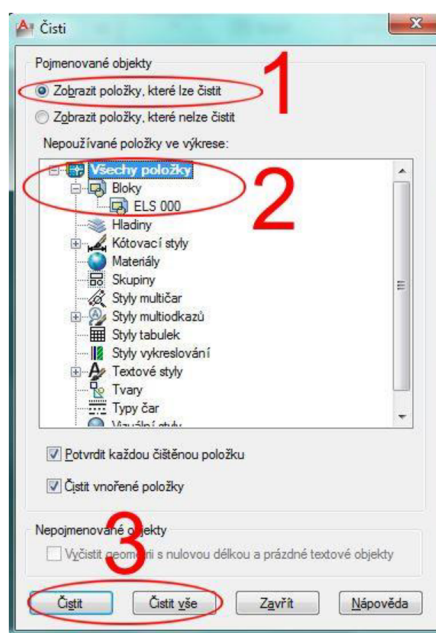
Čisti

Pojmenované objekty

Zobrazit položky, které lze čistit

Zobrazit položky, které nelze čistit

Nepoužívané položky ve výkrese:

Všechny položky
Bloky
ELS 000
Hladiny
Kótovací styly
Materiály
Skupiny
Styly multičar
Styly multiodkazů
Styly tabulek
Styly vykreslování
Textové styly
Tvary
Typy čar
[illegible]

1

2

Potvrdit každou čištěnou položku

Čistit vnořené položky

Nepojmenované o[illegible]jekty

Vyčistit geome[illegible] s nulovou délkou a prázdné textové objekty

3

Čistit
Čistit vše
Zavřít
Nápověda